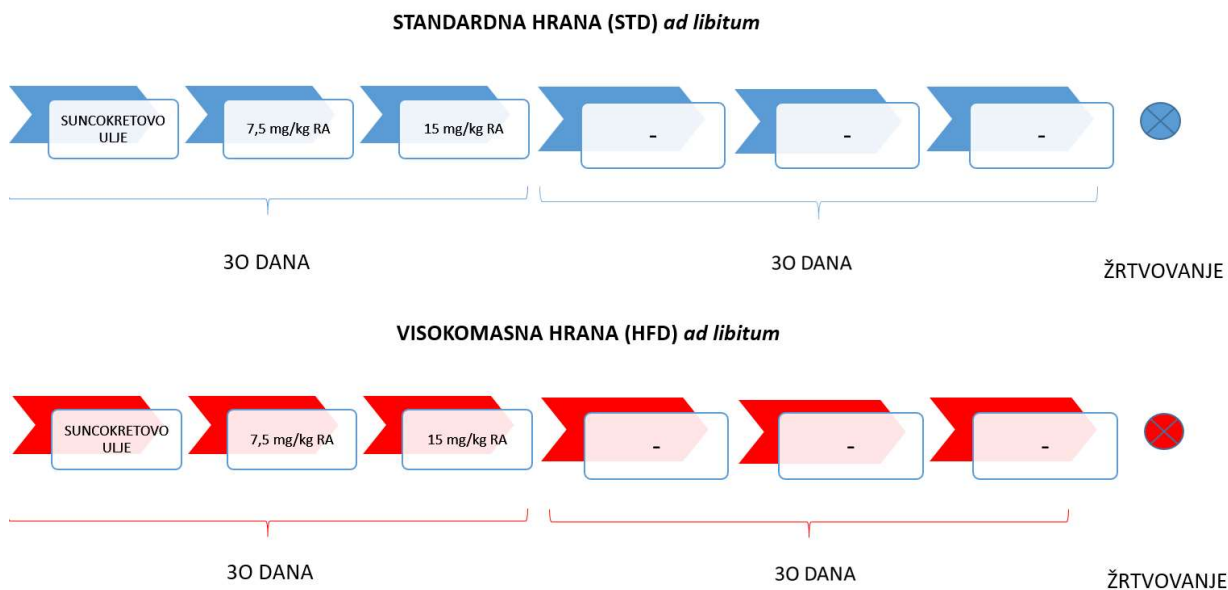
STANDARDNA HRANA (STD) *ad libitum*

SUNCOKRETOVO ULJE

7,5 mg/kg RA

15 mg/kg RA

-

-

-

3O DANA

3O DANA

ŽRTVOVANJE

VISOKOMASNA HRANA (HFD) *ad libitum*

SUNCOKRETOVO ULJE

7,5 mg/kg RA

15 mg/kg RA

-

-

-

3O DANA

3O DANA

ŽRTVOVANJE